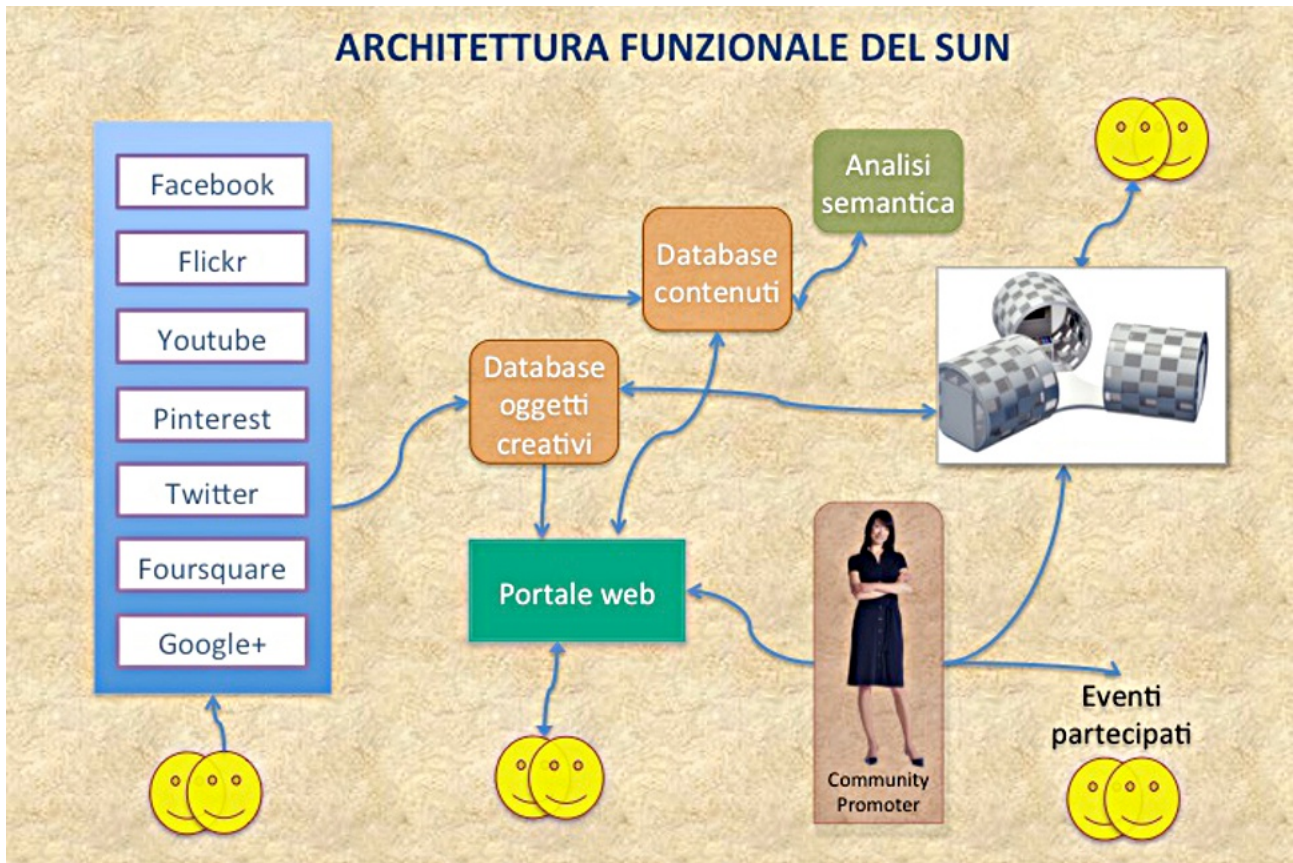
ARCHITETTURA FUNZIONALE DEL SUN

Facebook
Flickr
Youtube
Pinterest
Twitter
Foursquare
Google+

Analisi semantica

Database contenuti

Database oggetti creativi

Portale web

Community Promoter

Eventi partecipati